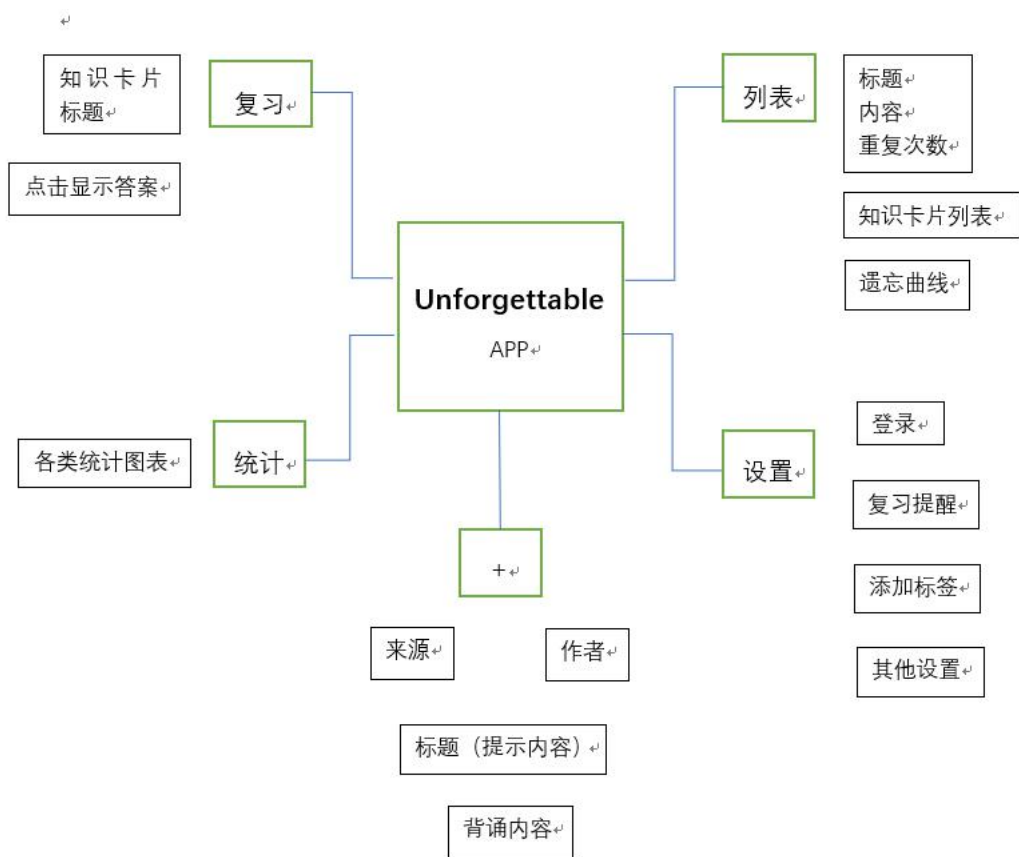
知识卡片
标题

复习

点击显示答案

列表

标题
内容
重复次数

知识卡片列表

遗忘曲线

Unforgettable

APP

登录

各类统计图表

统计

设置

复习提醒

+

添加标签

来源

作者

其他设置

标题（提示内容）

背诵内容